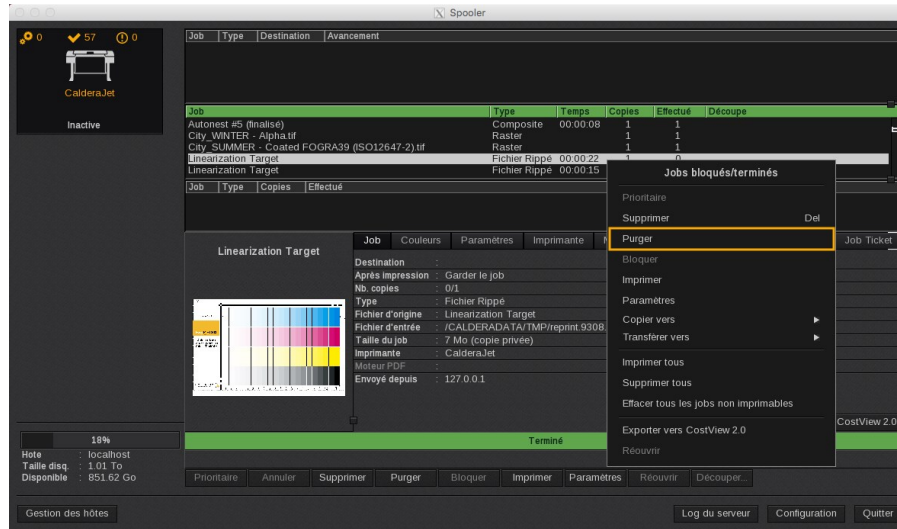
Spooler

0 57 0

CalderaJet

Inactive

| Job | Type | Destination | Avancement |
|---|---|---|---|

| Job | Type | Temps | Copies | Effectué | Découpe |
|---|---|---|---|---|---|
| Autonest #5 (finalisé) | Composite | 00:00:08 | 1 | 1 | |
| City_WINTER - Alpha.tif | Raster | | 1 | 1 | |
| City_SUMMER - Coated FOGRA39 (ISO12647-2).tif | Raster | | 1 | 1 | |
| Linearization Target | Fichier Rippé | 00:00:22 | 1 | 0 | |
| Linearization Target | Fichier Rippé | 00:00:15 | | | |

| Job | Type | Copies | Effectué |
|---|---|---|---|

Linearization Target

Job Couleurs Paramètres Imprimante Job Ticket

Destination
Après impression : Garder le job
Nb. copies : 0/1
Type : Fichier Rippé
Fichier d'origine : Linearization Target
Fichier d'entrée : /CALDERADATA/TMP/reprint.9308.
Taille du job : 7 Mo (copie privée)
Imprimante : CalderaJet
Moteur PDF :
Envoyé depuis : 127.0.0.1

Jobs bloqués/terminés
Prioritaire
Supprimer Del
Purger
Bloquer
Imprimer
Paramètres
Copier vers
Transférer vers
Imprimer tous
Supprimer tous
Effacer tous les jobs non imprimables
Exporter vers CostView 2.0
Réouvrir

CostView 2.0

18%
Hote : localhost
Taille disq. : 1.01 To
Disponible : 851.62 Go

Terminé

Prioritaire Annuler Supprimer Purger Bloquer Imprimer Paramètres Réouvrir Découper...

Gestion des hôtes Log du serveur Configuration Quitter